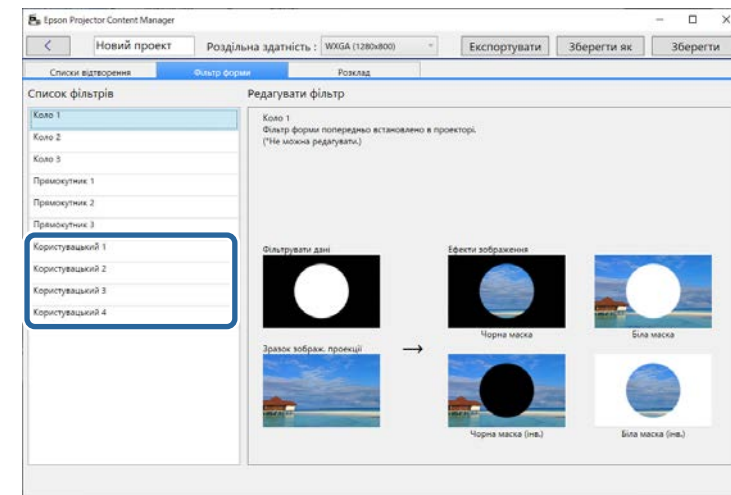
Epson Projector Content Manager

Новий проект

Роздільна здатність : WXGA (1280x800)

Експортувати

Зберегти як

Зберегти

Списки відтворення

Фільтр форми

Розклад

Список фільтрів

Коло 1

Коло 2

Коло 3

Прямокутник 1

Прямокутник 2

Прямокутник 3

Користувацький 1

Користувацький 2

Користувацький 3

Користувацький 4

Редагувати фільтр

Коло 1
Фільтр форми попередньо встановлено в проекторі.
(*Не можна редагувати.)

Фільтрувати дані

Ефекти зображення

Чорна маска

Біла маска

Зразок зображ. проекції

Чорна маска (інв.)

Біла маска (інв.)